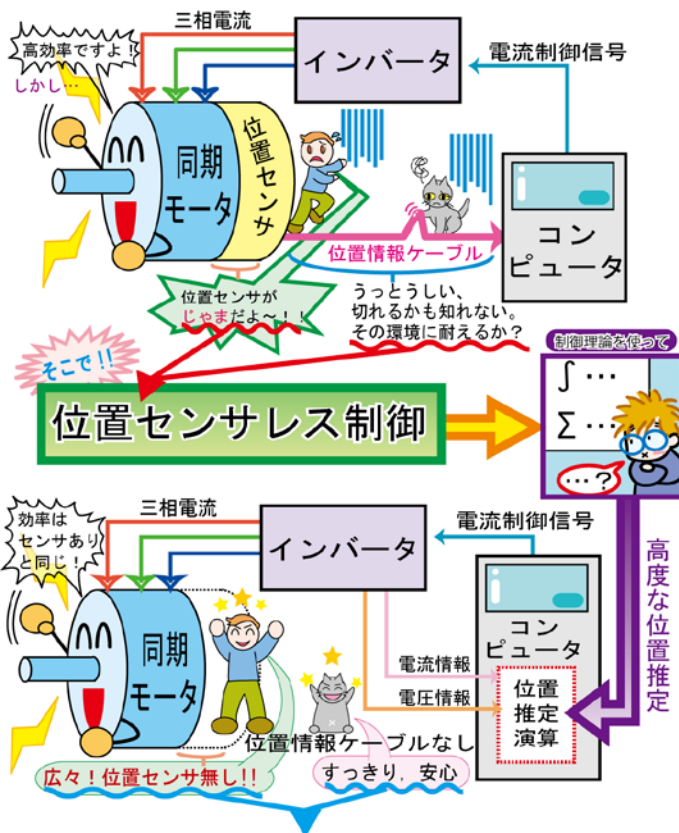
三相電流

高効率ですよ！
しかし…

インバータ

電流制御信号

同期モータ

位置センサ

コンピュータ

位置情報ケーブル

位置センサがじゃまだよ～！！

うっとうしい、切れるかも知れない。その環境に耐えるか？

そこで！！

位置センサレス制御

制御理論を使って

∫…
∑…

…？

高度な位置推定

三相電流

効率はセンサありと同じ！

インバータ

電流制御信号

同期モータ

コンピュータ

電流情報

電圧情報

位置推定演算

位置情報ケーブルなし

広々！位置センサ無し！！

すっきり，安心